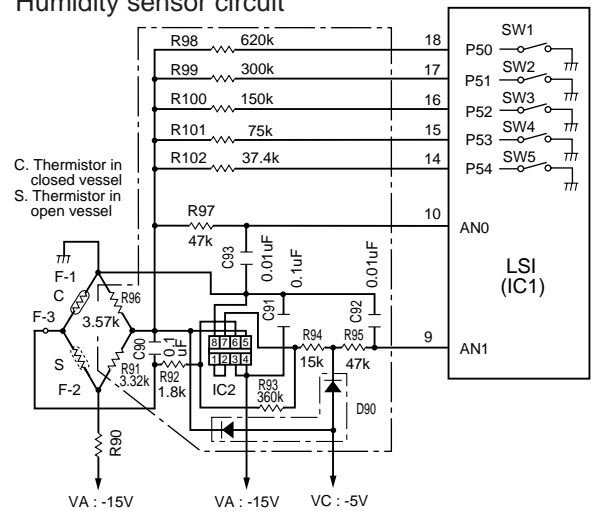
Humidity sensor circuit

R98 620k 18 P50 SW1
R99 300k 17 P51 SW2
R100 150k 16 P52 SW3
R101 75k 15 P53 SW4
R102 37.4k 14 P54 SW5

C. Thermistor in closed vessel
S. Thermistor in open vessel

R97 47k 10 AN0

C93 0.01uF 0.1uF 0.01uF

LSI (IC1)

F-1
C
R96
F-3
3.57k
C91
C92
C90 0.1 uF
8 7 6 5
1 2 3 4
R94 15k
R95 47k
9 AN1
S
R91 3.32k
R92 1.8k
F-2
IC2
R93 360k
D90
R90

VA : -15V
VA : -15V
VC : -5V